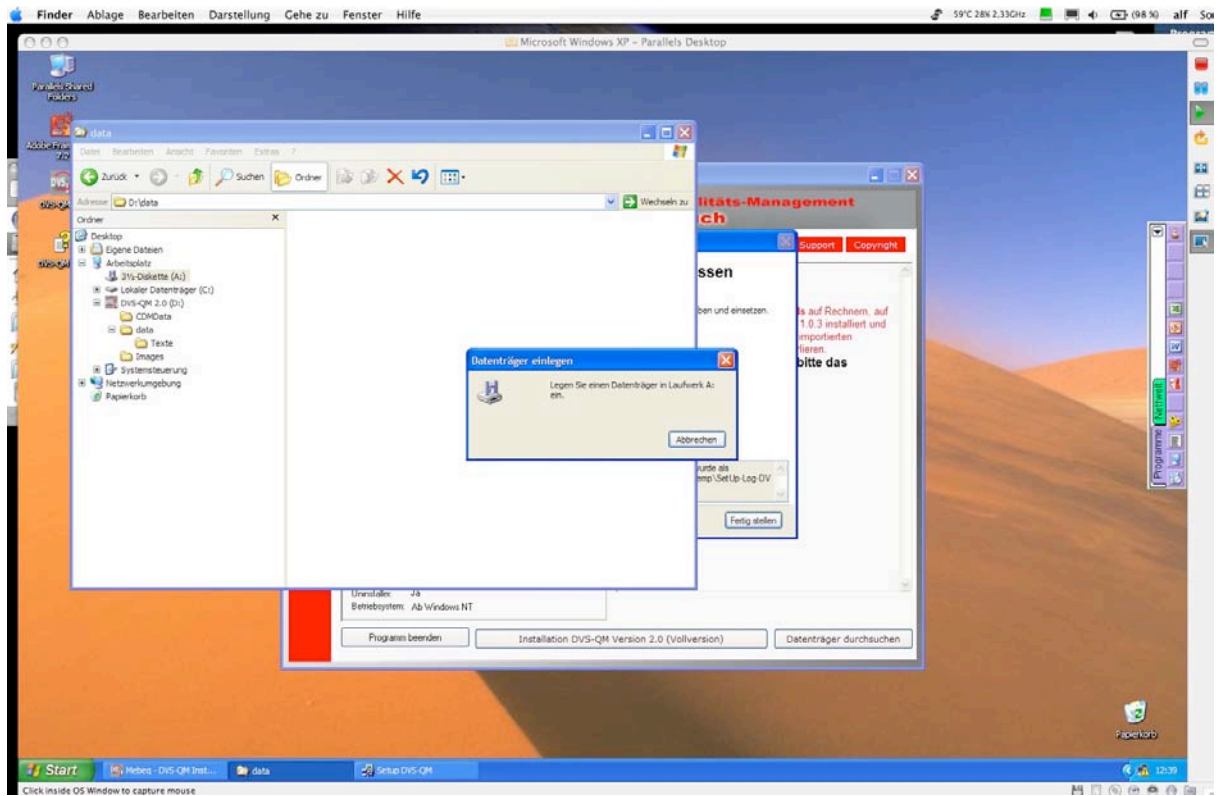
Finder Ablage Bearbeiten Darstellung Gehe zu Fenster Hilfe

59°C 28% 2.33GHz (98 %) alf So

Microsoft Windows XP - Parallels Desktop

Parallels Shared Folders

Adobe Frame 7.2

DVS-QM

DVS-QM

data

Datei Bearbeiten Ansicht Favoriten Extras ?

Zurück Suchen Ordner

Adresse D:\data

Wechseln zu

Ordner

Desktop
Eigene Dateien
Arbeitsplatz
3½-Diskette (A:)
Lokaler Datenträger (C:)
DVS-QM 2.0 (D:)
CDMData
data
Texte
Images
Systemsteuerung
Netzwerkumgebung
Papierkorb

litäts-Management
ch

Support Copyright

ssen

ben und einsetzen.

s auf Rechnern, auf
1.0.3 installiert und
importierten
lieren.
bitte das

urde als
mp\SetUp-Log-DV

Fertig stellen

Datenträger einlegen

Legen Sie einen Datenträger in Laufwerk A: ein.

Abbrechen

Uninstaller: Ja
Betriebsystem: Ab Windows NT

Programm beenden

Installation DVS-QM Version 2.0 (Vollversion)

Datenträger durchsuchen

Programme Netzwelt

Papierkorb

Start Mebeq - DVS-QM Inst... data Setup DVS-QM 12:39

Click inside OS Window to capture mouse